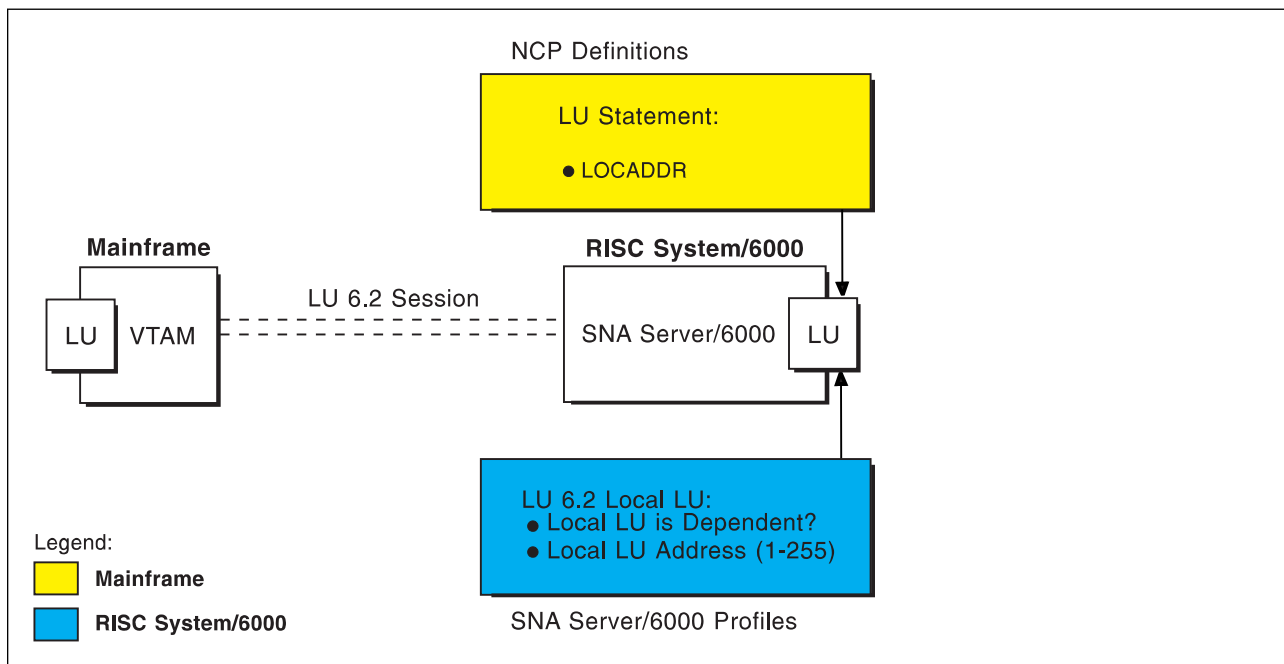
NCP Definitions

LU Statement:

● LOCADDR

Mainframe

LU

VTAM

LU 6.2 Session

RISC System/6000

SNA Server/6000

LU

LU 6.2 Local LU:
● Local LU is Dependent?
● Local LU Address (1-255)

SNA Server/6000 Profiles

Legend:

Mainframe

RISC System/6000